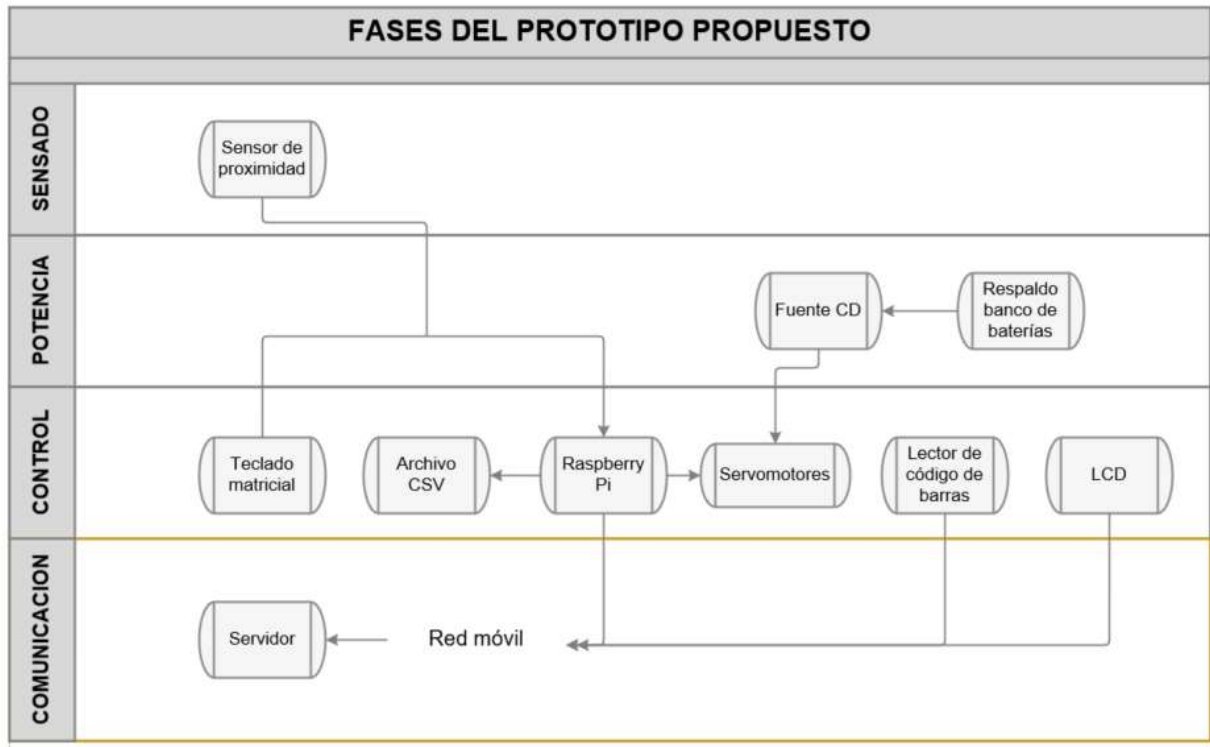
FASES DEL PROTOTIPO PROPUESTO

SENSADO

Sensor de proximidad

POTENCIA

Fuente CD

Respaldo banco de baterías

CONTROL

Teclado matricial

Archivo CSV

Raspberry Pi

Servomotores

Lector de código de barras

LCD

COMUNICACION

Servidor

Red móvil